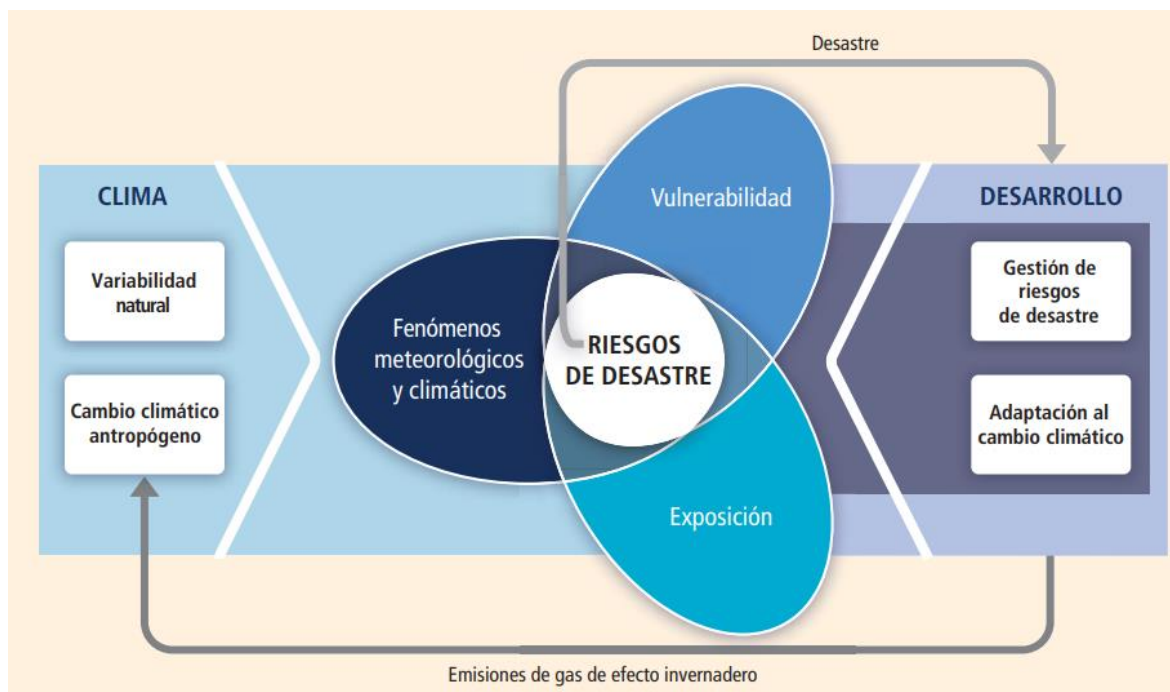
Desastre

CLIMA

Variabilidad natural

Cambio climático antropógeno

Fenómenos meteorológicos y climáticos

Vulnerabilidad

RIESGOS DE DESASTRE

Exposición

DESARROLLO

Gestión de riesgos de desastre

Adaptación al cambio climático

Emisiones de gas de efecto invernadero